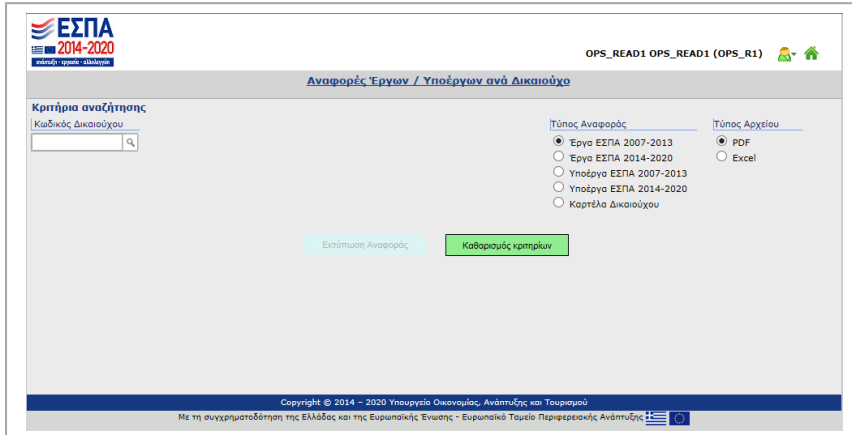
ΕΣΠΑ
2014-2020
ανάπτυξη · εργασία · αλληλεγγύη

OPS_READ1 OPS_READ1 (OPS_R1)

Αναφορές Έργων / Υποέργων ανά Δικαιούχο

Κριτήρια αναζήτησης

Κωδικός Δικαιούχου

Τύπος Αναφοράς
Έργα ΕΣΠΑ 2007-2013
Έργα ΕΣΠΑ 2014-2020
Υποέργα ΕΣΠΑ 2007-2013
Υποέργα ΕΣΠΑ 2014-2020
Καρτέλα Δικαιούχου

Τύπος Αρχείου
PDF
Excel

Εκτύπωση Αναφοράς
Καθαρισμός κριτηρίων

Copyright © 2014 – 2020 Υπουργείο Οικονομίας, Ανάπτυξης και Τουρισμού

Με τη συγχρηματοδότηση της Ελλάδας και της Ευρωπαϊκής Ένωσης - Ευρωπαϊκό Ταμείο Περιφερειακής Ανάπτυξης